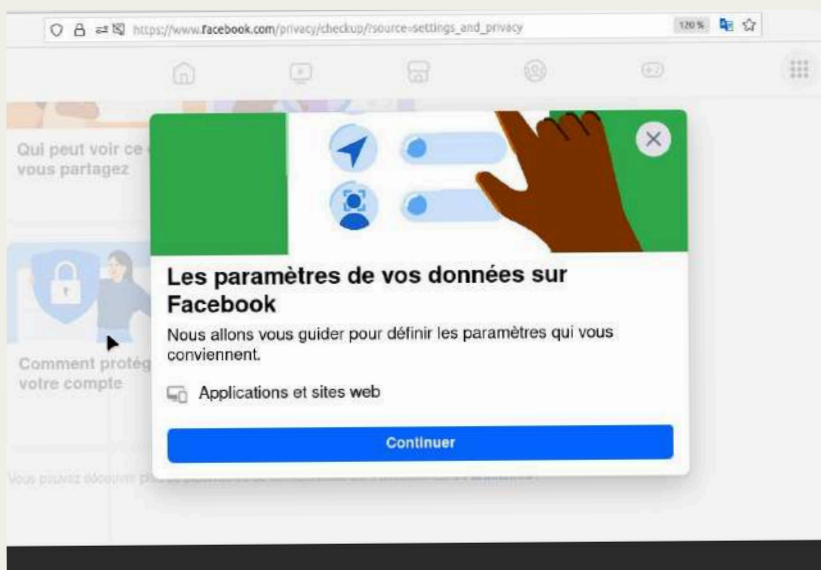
https://www.facebook.com/privacy/checkup/?source=settings_and_privacy

120 %

Qui peut voir ce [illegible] vous partagez

Comment protég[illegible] votre compte

Vous pouvez découvrir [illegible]

Les paramètres de vos données sur Facebook

Nous allons vous guider pour définir les paramètres qui vous conviennent.

Applications et sites web

Continuer